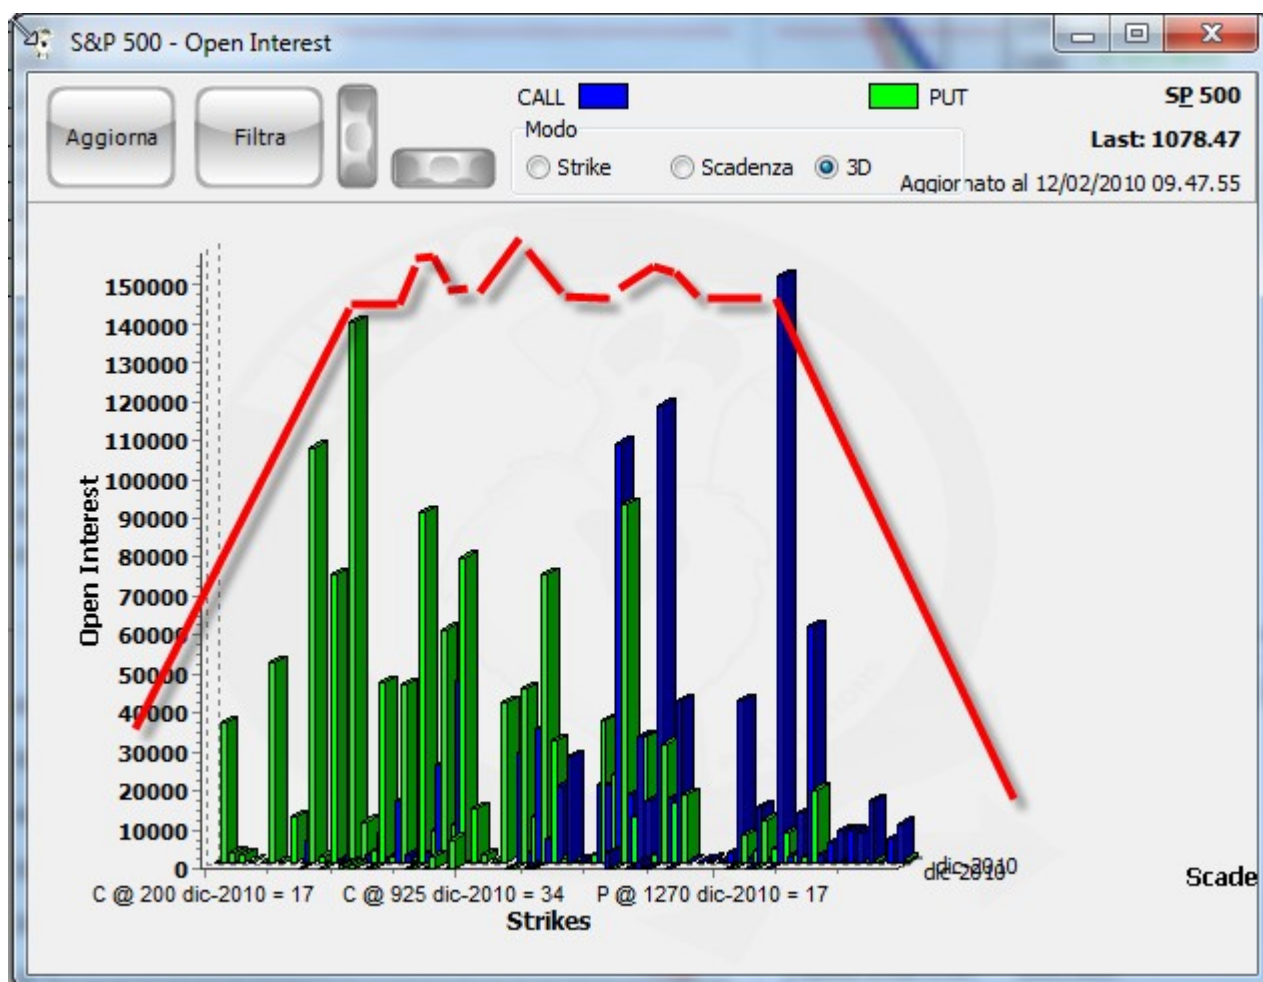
S&P 500 - Open Interest

Aggiorna

Filtra

CALL

PUT

SP 500

Modo

Last: 1078.47

Strike

Scadenza

3D

Aggiornato al 12/02/2010 09.47.55

Open Interest

150000
140000
130000
120000
110000
100000
90000
80000
70000
60000
50000
40000
30000
20000
10000
0

C @ 200 dic-2010 = 17

C @ 925 dic-2010 = 34

P @ 1270 dic-2010 = 17

Strikes

dic-2010

dic-2010

Scade